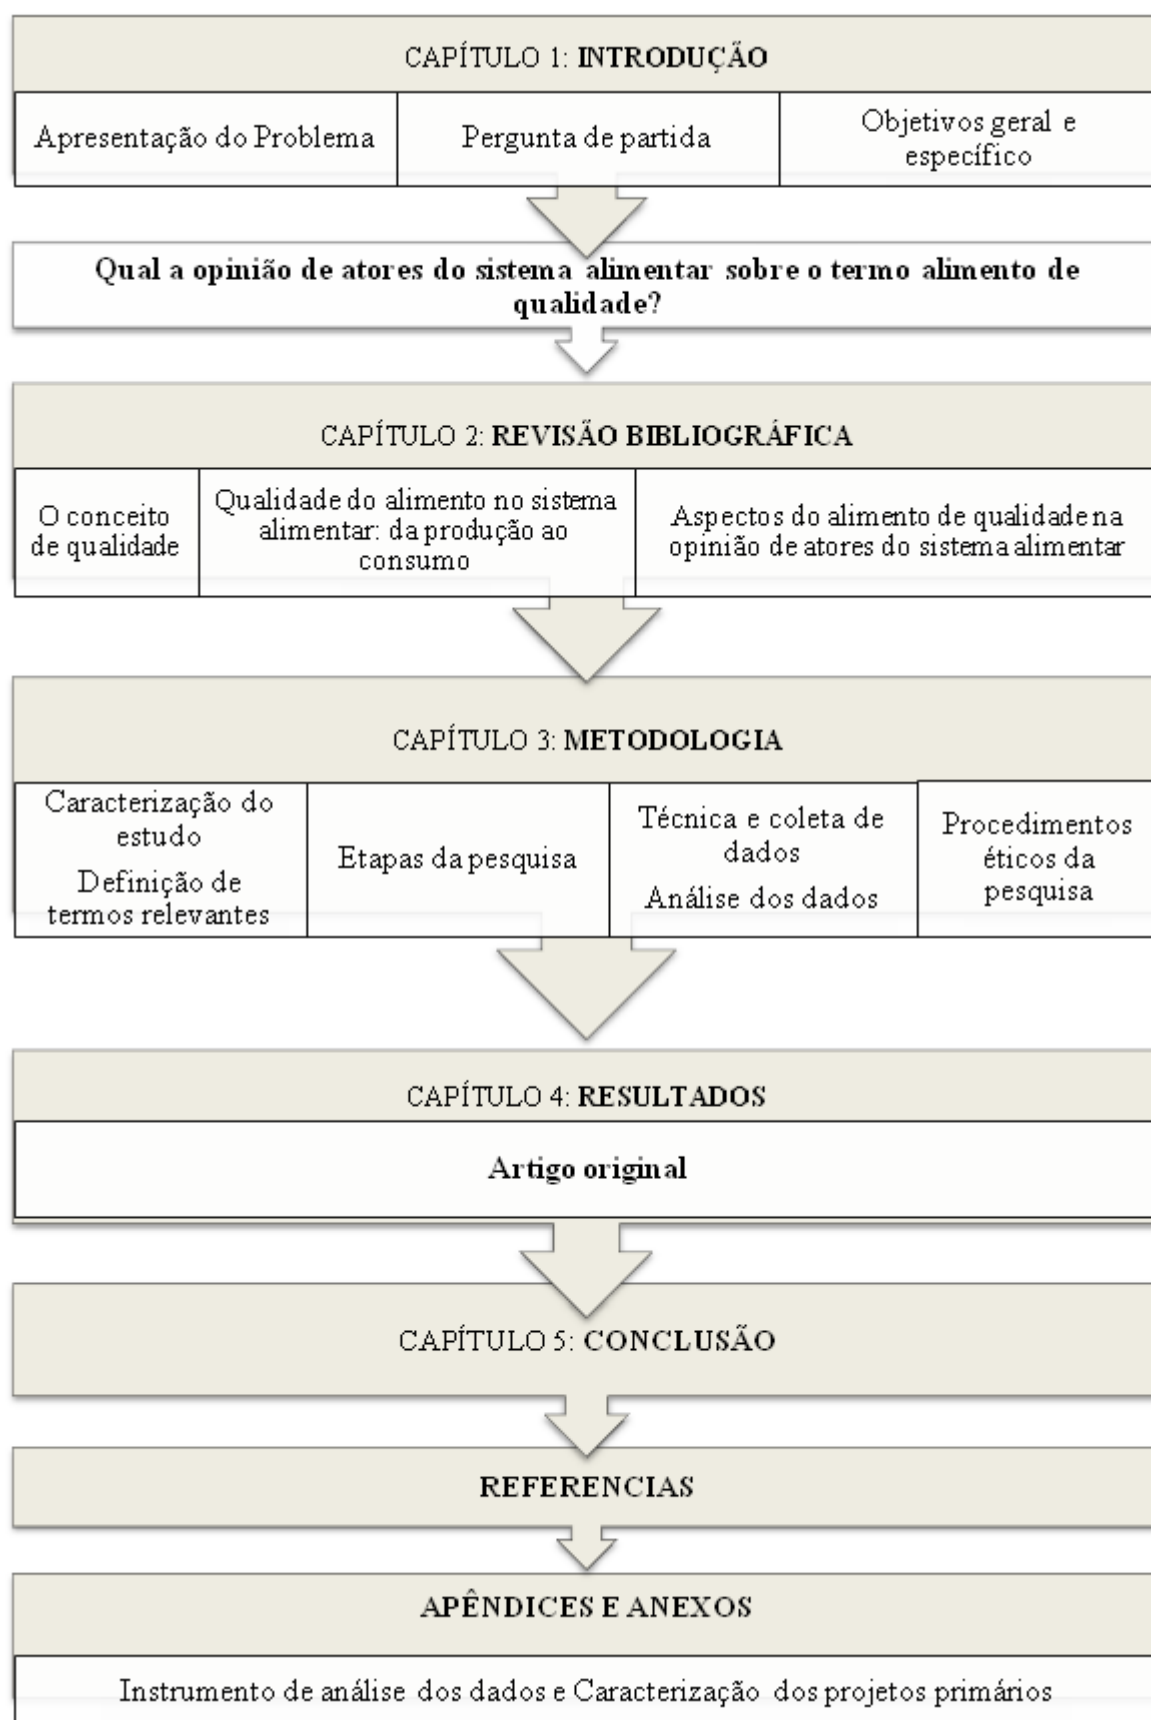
CAPÍTULO 1: **INTRODUÇÃO**

| Apresentação do Problema | Pergunta de partida | Objetivos geral e específico |
|---|---|---|

**Qual a opinião de atores do sistema alimentar sobre o termo alimento de qualidade?**

CAPÍTULO 2: **REVISÃO BIBLIOGRÁFICA**

| O conceito de qualidade | Qualidade do alimento no sistema alimentar: da produção ao consumo | Aspectos do alimento de qualidade na opinião de atores do sistema alimentar |
|---|---|---|

CAPÍTULO 3: **METODOLOGIA**

| Caracterização do estudo Definição de termos relevantes | Etapas da pesquisa | Técnica e coleta de dados Análise dos dados | Procedimentos éticos da pesquisa |
|---|---|---|---|

CAPÍTULO 4: **RESULTADOS**

**Artigo original**

CAPÍTULO 5: **CONCLUSÃO**

**REFERENCIAS**

**APÊNDICES E ANEXOS**

Instrumento de análise dos dados e Caracterização dos projetos primários